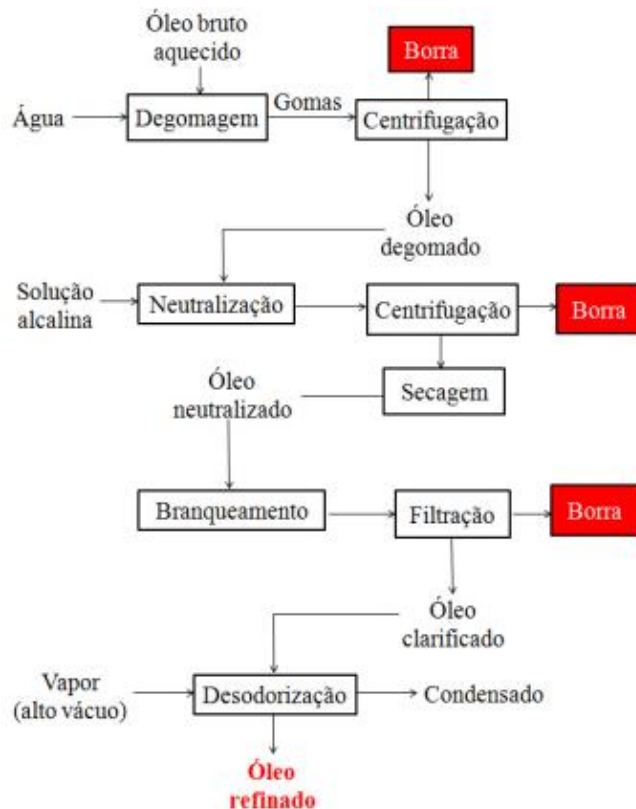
Óleo bruto aquecido

Borra

Água

Degomagem

Gomas

Centrifugação

Óleo degomado

Solução alcalina

Neutralização

Centrifugação

Borra

Óleo neutralizado

Secagem

Branqueamento

Filtração

Borra

Óleo clarificado

Vapor (alto vácuo)

Desodorização

Condensado

Óleo refinado